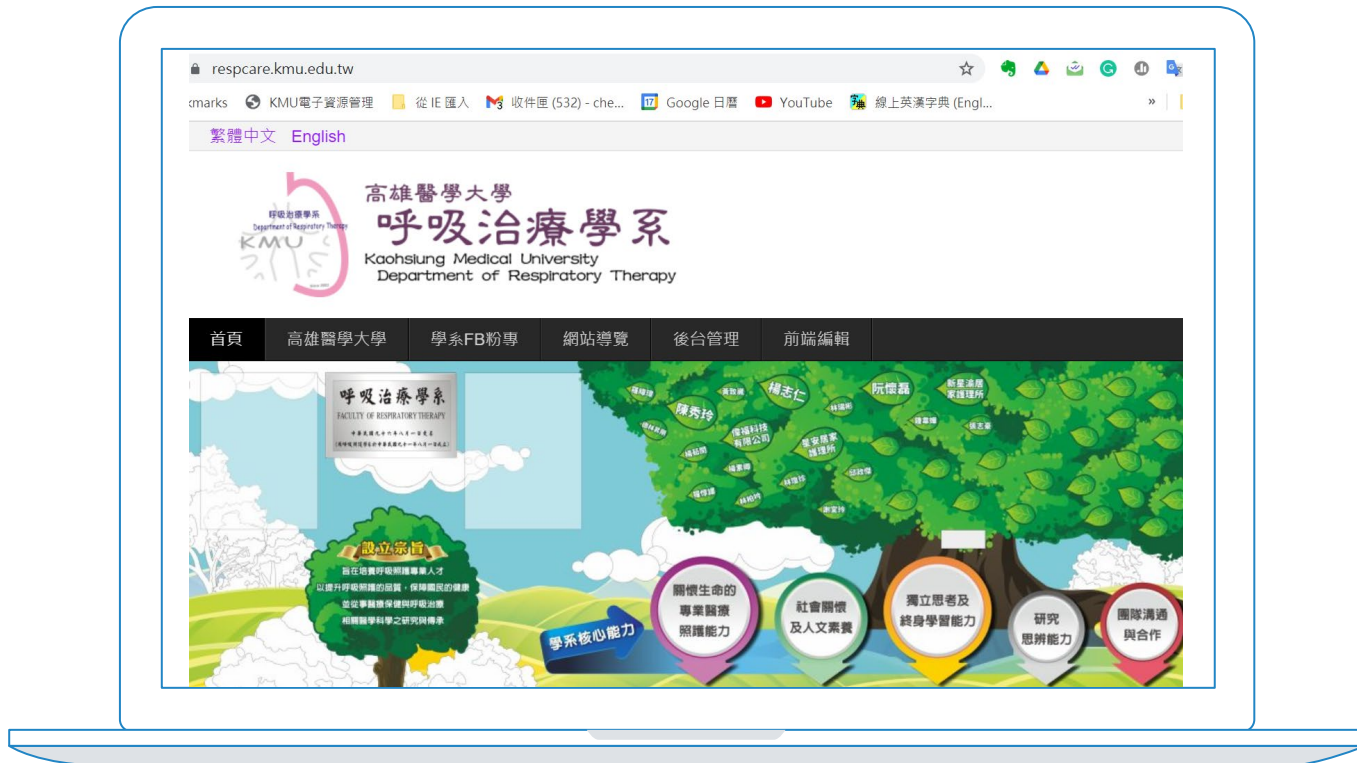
respcare.kmu.edu.tw

kmarks KMU電子資源管理 從 IE 匯入 收件匣 (532) - che... Google 日曆 YouTube 線上英漢字典 (Engl... »

繁體中文 English

呼吸治療學系 Department of Respiratory Therapy KMU

高雄醫學大學
呼吸治療學系
Kaohsiung Medical University
Department of Respiratory Therapy

首頁 高雄醫學大學 學系FB粉專 網站導覽 後台管理 前端編輯

呼吸治療學系
FACULTY OF RESPIRATORY THERAPY
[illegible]

陳秀玲 楊志仁 阮懷磊 新星滿居家護理所 優福科技有限公司 星安居家護理所 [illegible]

設立宗旨
旨在培育呼吸照護專業人才
以提升呼吸照護的品質，保障國民的健康
並從事醫療保健與呼吸治療
相關醫學科學之研究與傳承

學系核心能力

關懷生命的專業醫療照護能力

社會關懷及人文素養

獨立思考及終身學習能力

研究思辨能力

團隊溝通與合作